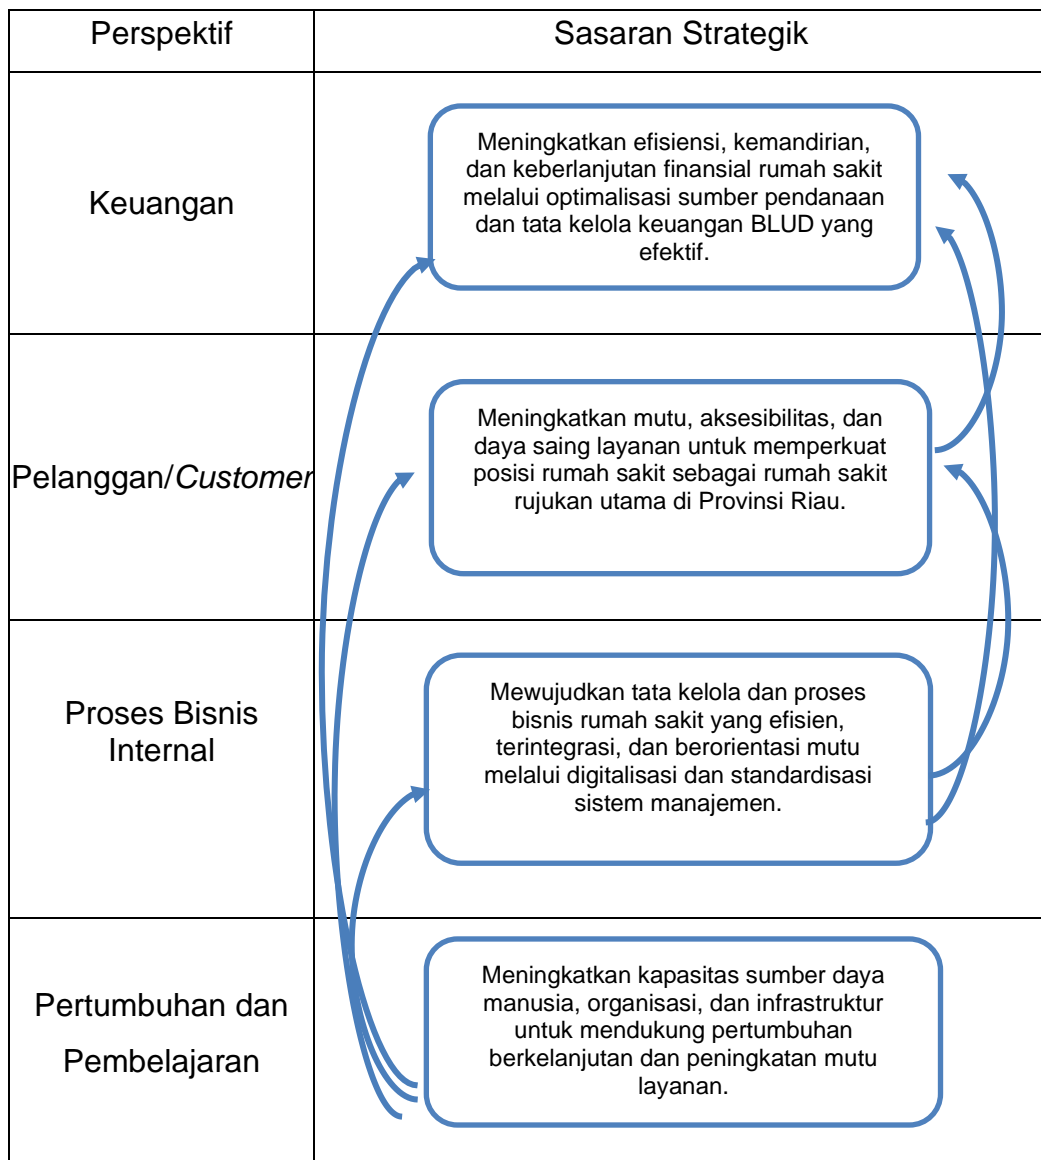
| Perspektif | Sasaran Strategik |
|---|---|
| Keuangan | Meningkatkan efisiensi, kemandirian, dan keberlanjutan finansial rumah sakit melalui optimalisasi sumber pendanaan dan tata kelola keuangan BLUD yang efektif. |
| Pelanggan/*Customer* | Meningkatkan mutu, aksesibilitas, dan daya saing layanan untuk memperkuat posisi rumah sakit sebagai rumah sakit rujukan utama di Provinsi Riau. |
| Proses Bisnis Internal | Mewujudkan tata kelola dan proses bisnis rumah sakit yang efisien, terintegrasi, dan berorientasi mutu melalui digitalisasi dan standardisasi sistem manajemen. |
| Pertumbuhan dan Pembelajaran | Meningkatkan kapasitas sumber daya manusia, organisasi, dan infrastruktur untuk mendukung pertumbuhan berkelanjutan dan peningkatan mutu layanan. |